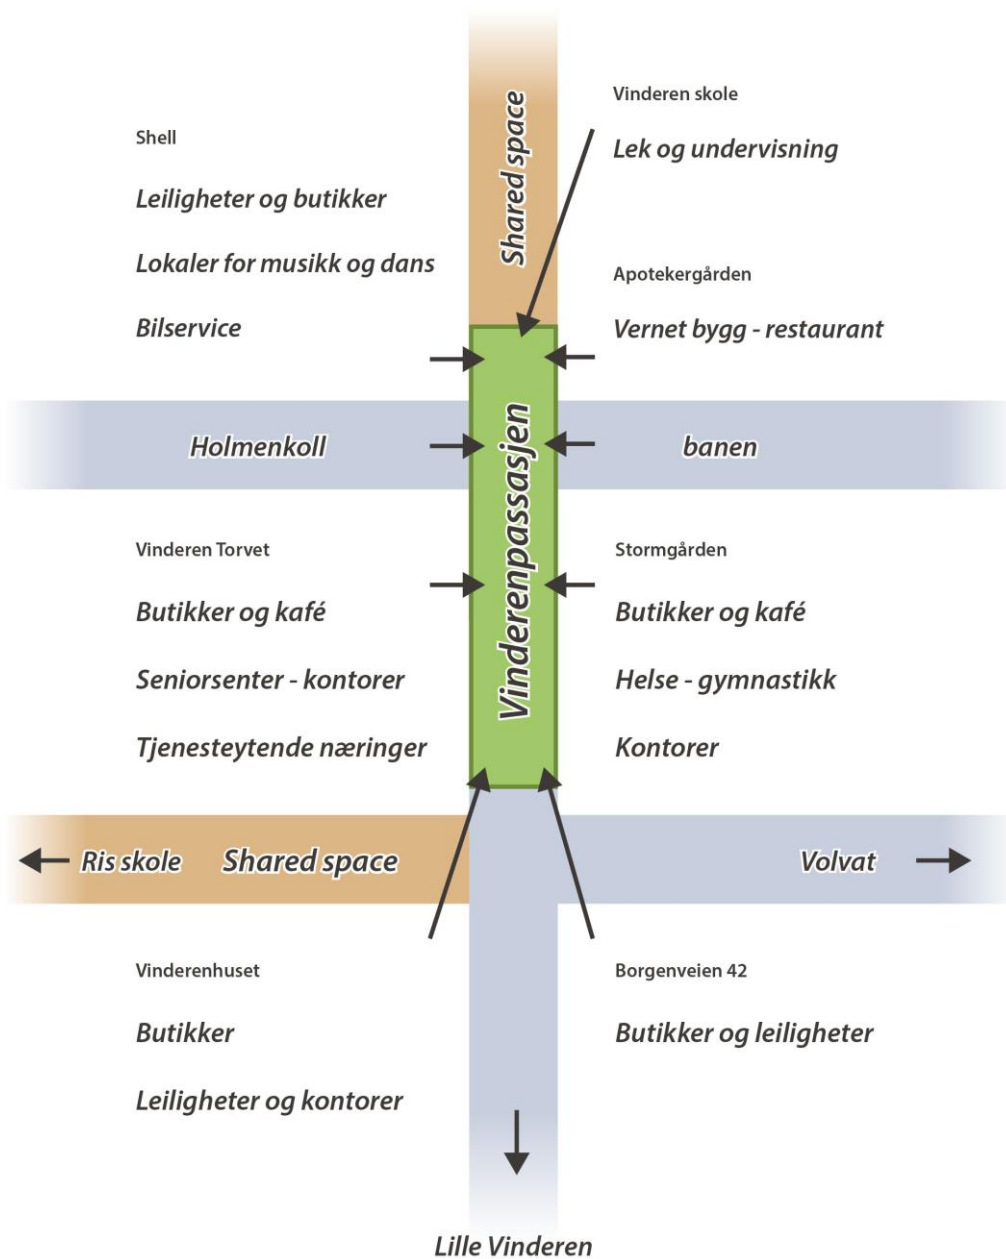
Shared space

Vinderen skole

Lek og undervisning

Shell

Leiligheter og butikker

Lokaler for musikk og dans

Bilservice

Apotekergården

Vernet bygg - restaurant

Holmenkoll

Vinderenpassasjen

banen

Vinderen Torvet

Butikker og kafé

Seniorsenter - kontorer

Tjenesteytende næringer

Stormgården

Butikker og kafé

Helse - gymnastikk

Kontorer

Ris skole

Shared space

Volvat

Vinderenhuset

Butikker

Leiligheter og kontorer

Borgenveien 42

Butikker og leiligheter

Lille Vinderen